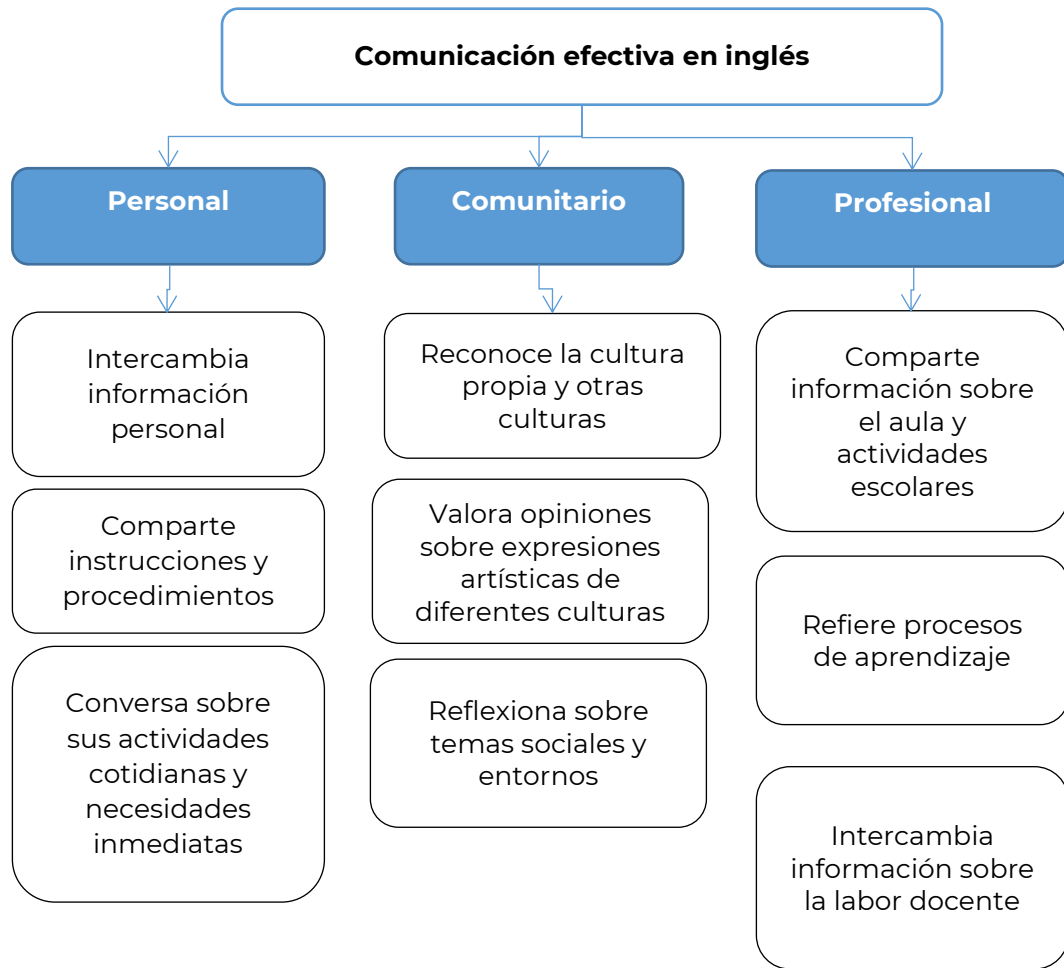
Comunicación efectiva en inglés

Personal

Comunitario

Profesional

Intercambia información personal

Comparte instrucciones y procedimientos

Conversa sobre sus actividades cotidianas y necesidades inmediatas

Reconoce la cultura propia y otras culturas

Valora opiniones sobre expresiones artísticas de diferentes culturas

Reflexiona sobre temas sociales y entornos

Comparte información sobre el aula y actividades escolares

Refiere procesos de aprendizaje

Intercambia información sobre la labor docente